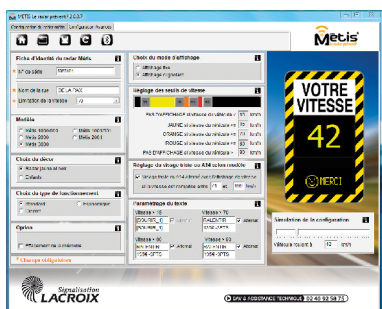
METIS Le radar préventif 2.0.3.7

Métis

Fiche d'identité du radar Métis
N° de série
Nom de la rue
Limitation de la vitesse

Modèle
Métis Standard
Métis 2006
Métis 2008
Métis Informatif
Métis 2001

Choix du décor
Décor par défaut
Enfants

Choix du type de fonctionnement
Standard
Économiseur
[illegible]

Option
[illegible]

* Champs obligatoires

Choix du mode d'affichage
Affichage fixe
Affichage clignotant

Réglage des seuils de vitesse
PAS D'AFFICHAGE si vitesse de véhicule < km/h
JAUNE si vitesse de véhicule > km/h
ORANGE si vitesse de véhicule > km/h
ROUGE si vitesse de véhicule > km/h
PAS D'AFFICHAGE si vitesse de véhicule > km/h

Réglage du clignotement des LED culture roulette

Paramétrage du texte

VOTRE VITESSE
42
MERCI

Simulation de la configuration
Vitesse courante km/h

Signalisation LACROIX
SAV & ASSISTANCE TECHNIQUE 02 40 92 58 75